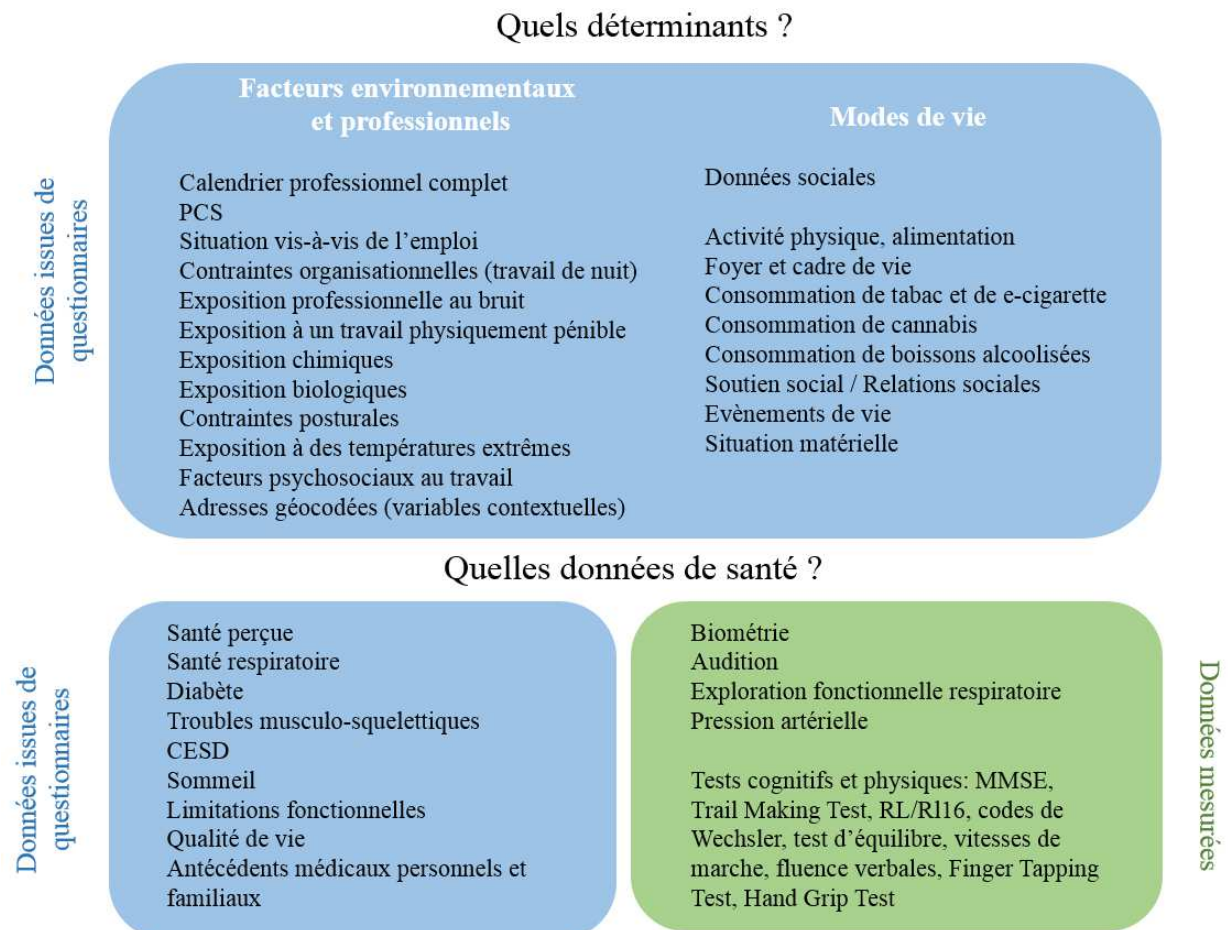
Quels déterminants ?

Données issues de questionnaires

Facteurs environnementaux et professionnels

Calendrier professionnel complet
PCS
Situation vis-à-vis de l'emploi
Contraintes organisationnelles (travail de nuit)
Exposition professionnelle au bruit
Exposition à un travail physiquement pénible
Exposition chimiques
Exposition biologiques
Contraintes posturales
Exposition à des températures extrêmes
Facteurs psychosociaux au travail
Adresses géocodées (variables contextuelles)

Modes de vie

Données sociales

Activité physique, alimentation
Foyer et cadre de vie
Consommation de tabac et de e-cigarette
Consommation de cannabis
Consommation de boissons alcoolisées
Soutien social / Relations sociales
Evènements de vie
Situation matérielle

Quelles données de santé ?

Données issues de questionnaires

Santé perçue
Santé respiratoire
Diabète
Troubles musculo-squelettiques
CESD
Sommeil
Limitations fonctionnelles
Qualité de vie
Antécédents médicaux personnels et familiaux

Biométrie
Audition
Exploration fonctionnelle respiratoire
Pression artérielle

Tests cognitifs et physiques: MMSE, Trail Making Test, RL/Rl16, codes de Wechsler, test d'équilibre, vitesses de marche, fluence verbales, Finger Tapping Test, Hand Grip Test

Données mesurées